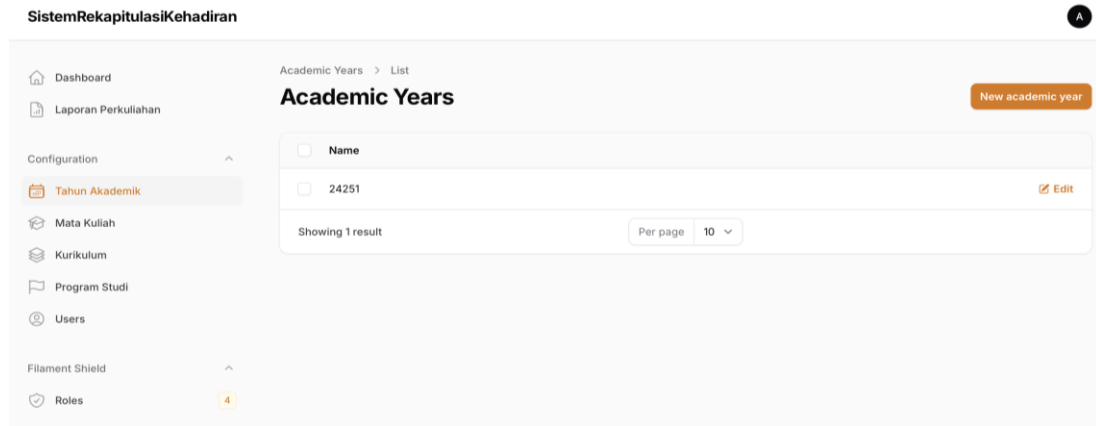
SistemRekapitulasiKehadiran

A

Dashboard
Laporan Perkuliahan

Configuration
Tahun Akademik
Mata Kuliah
Kurikulum
Program Studi
Users

Filament Shield
Roles 4

Academic Years > List

Academic Years

New academic year

| Name | |
|---|---|
| 24251 | Edit |

Showing 1 result

Per page 10